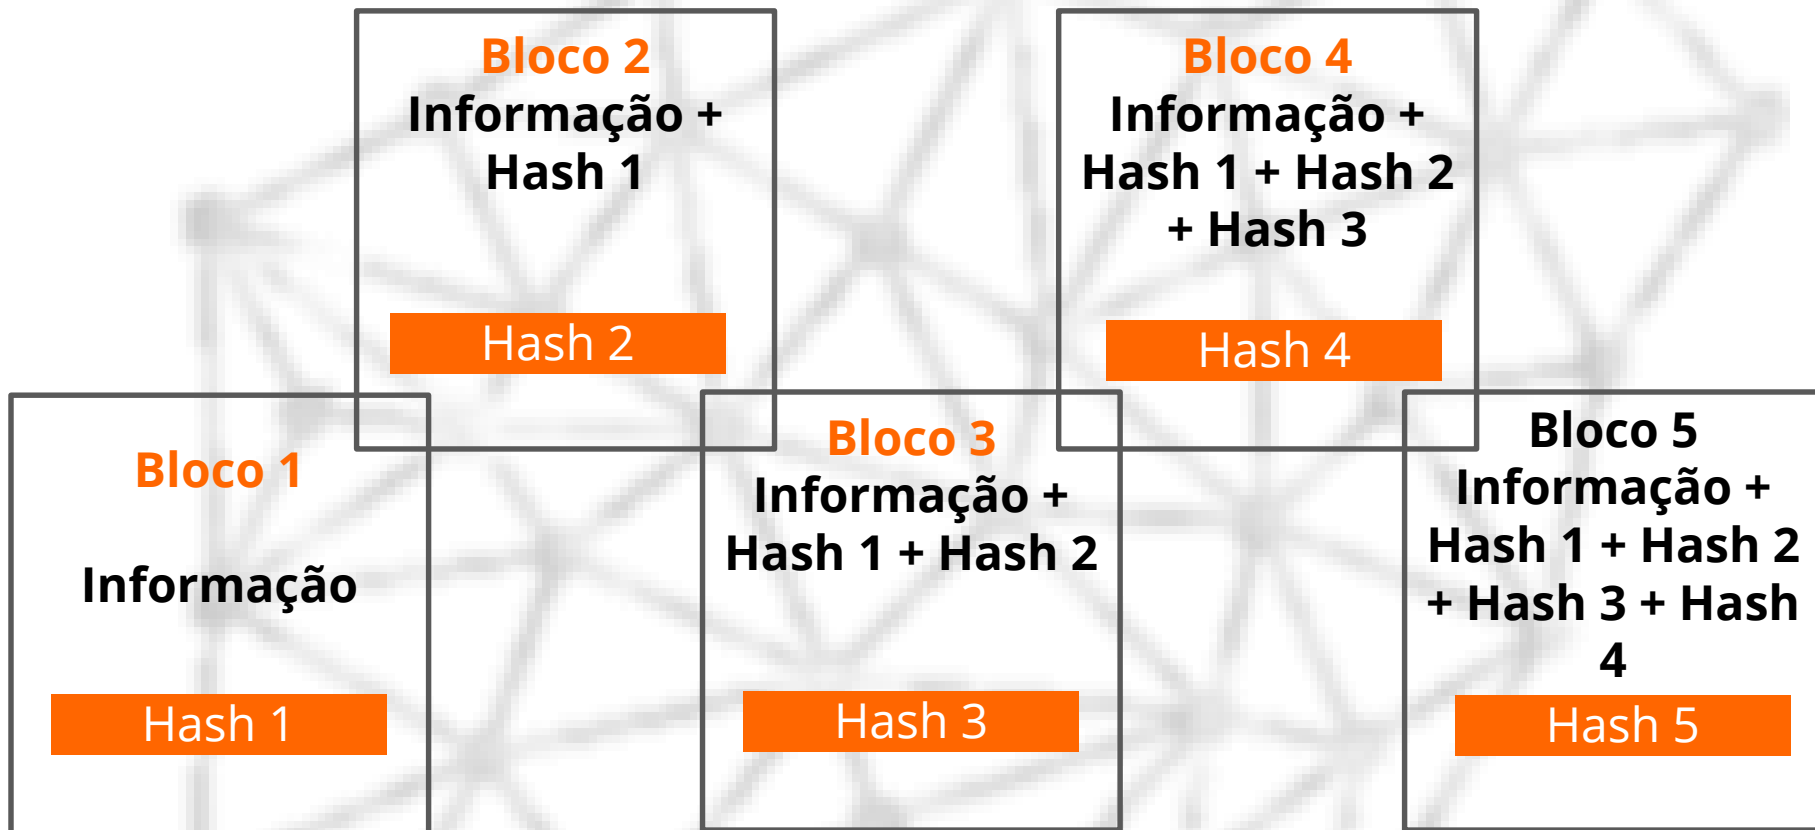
Bloco 1

Informação

Hash 1

Bloco 2
Informação + Hash 1

Hash 2

Bloco 3
Informação + Hash 1 + Hash 2

Hash 3

Bloco 4
Informação + Hash 1 + Hash 2 + Hash 3

Hash 4

Bloco 5
Informação + Hash 1 + Hash 2 + Hash 3 + Hash 4

Hash 5